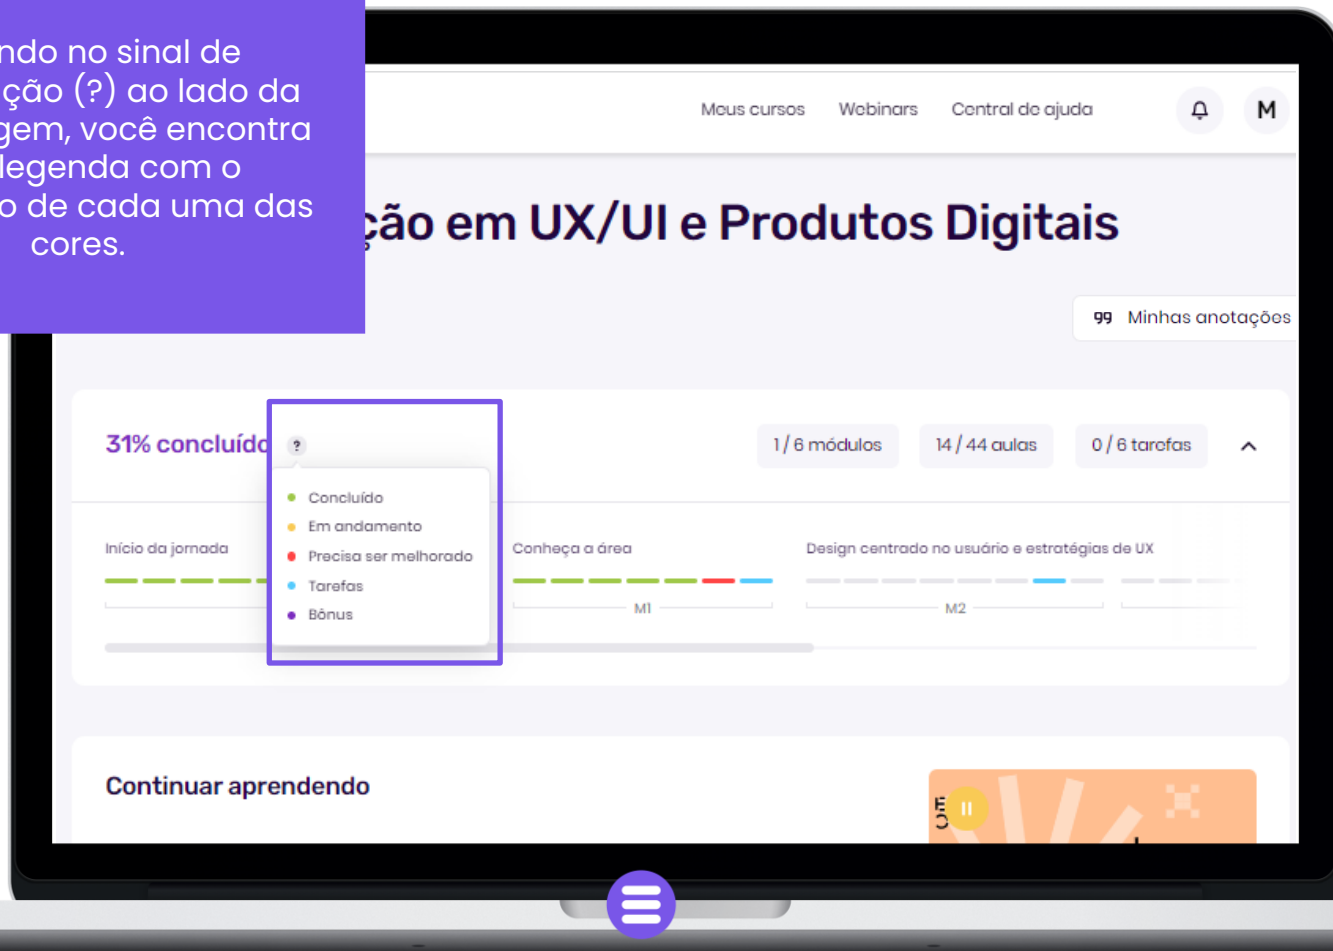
ndo no sinal de ção (?) ao lado da gem, você encontra legenda com o o de cada uma das cores.

Meus cursos Webinars Central de ajuda M

ção em UX/UI e Produtos Digitais

Minhas anotações

31% concluído ?

Concluído
Em andamento
Precisa ser melhorado
Tarefas
Bônus

1 / 6 módulos 14 / 44 aulas 0 / 6 tarefas

Início da jornada

Conheça a área

M1

Design centrado no usuário e estratégias de UX

M2

Continuar aprendendo